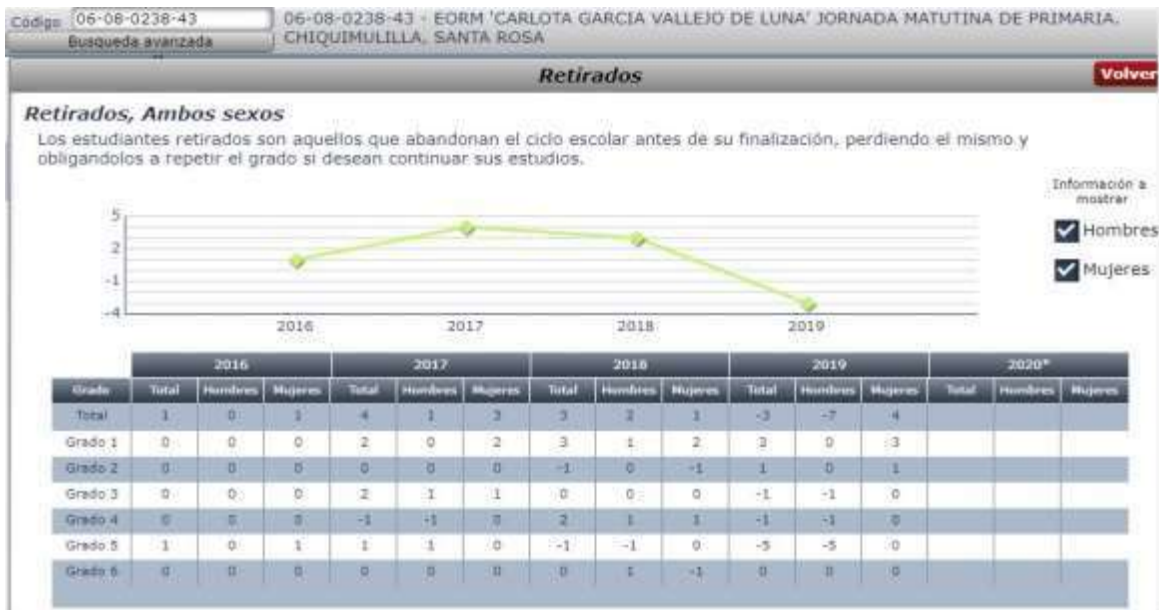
Código 06-08-0238-43
Busqueda avanzada
06-08-0238-43 - EORM 'CARLOTA GARCIA VALLEJO DE LUNA' JORNADA MATUTINA DE PRIMARIA. CHIQUIMULILLA, SANTA ROSA

Retirados
Volver

Retirados, Ambos sexos
Los estudiantes retirados son aquellos que abandonan el ciclo escolar antes de su finalización, perdiendo el mismo y obligandolos a repetir el grado si desean continuar sus estudios.

Información a mostrar
Hombres
Mujeres

5
2
-1
-4
2016
2017
2018
2019

| | 2016 | | | 2017 | | | 2018 | | | 2019 | | | 2020* | | |
|---|---|---|---|---|---|---|---|---|---|---|---|---|---|---|---|
| Grado | Total | Hombres | Mujeres | Total | Hombres | Mujeres | Total | Hombres | Mujeres | Total | Hombres | Mujeres | Total | Hombres | Mujeres |
| Total | 1 | 0 | 1 | 4 | 1 | 3 | 3 | 2 | 1 | -3 | -7 | 4 | | | |
| Grado 1 | 0 | 0 | 0 | 2 | 0 | 2 | 3 | 1 | 2 | 3 | 0 | 3 | | | |
| Grado 2 | 0 | 0 | 0 | 0 | 0 | 0 | -1 | 0 | -1 | 1 | 0 | 1 | | | |
| Grado 3 | 0 | 0 | 0 | 2 | 1 | 1 | 0 | 0 | 0 | -1 | -1 | 0 | | | |
| Grado 4 | 0 | 0 | 0 | -1 | -1 | 0 | 2 | 1 | 1 | -1 | -1 | 0 | | | |
| Grado 5 | 1 | 0 | 1 | 1 | 1 | 0 | -1 | -1 | 0 | -5 | -5 | 0 | | | |
| Grado 6 | 0 | 0 | 0 | 0 | 0 | 0 | 0 | 1 | -1 | 0 | 0 | 0 | | | |